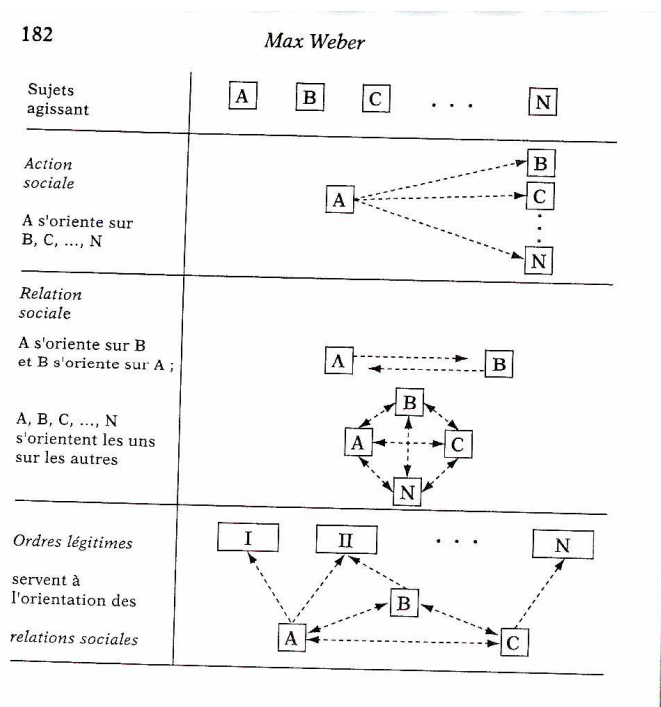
182

Max Weber

Sujets agissant

A B C . . . N

*Action sociale*

A s'oriente sur B, C, ..., N

A B C N

*Relation sociale*

A s'oriente sur B et B s'oriente sur A ;

A B

A, B, C, ..., N s'orientent les uns sur les autres

B A C N

*Ordres légitimes*

servent à l'orientation des

*relations sociales*

I II . . . N

B A C